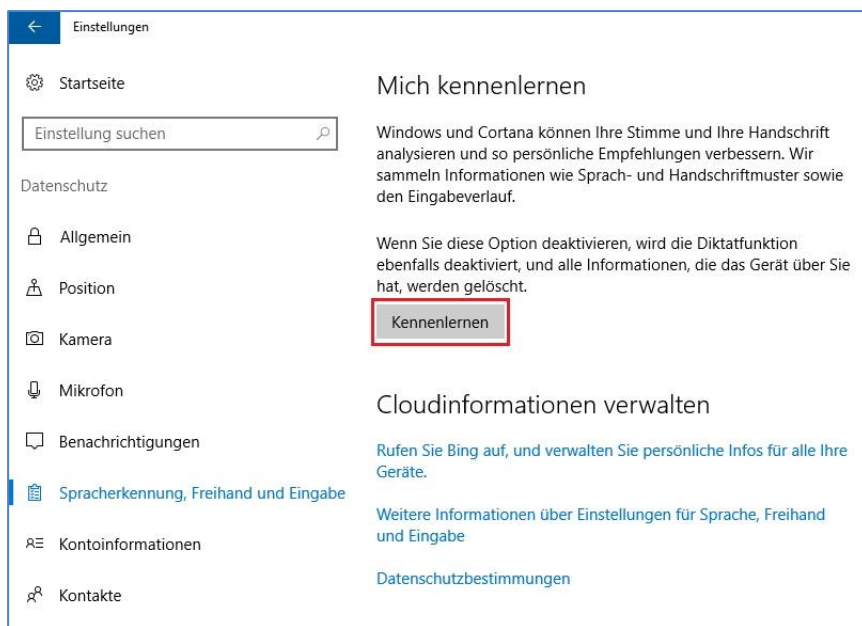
Einstellungen

Startseite

Einstellung suchen

Datenschutz

Allgemein

Position

Kamera

Mikrofon

Benachrichtigungen

Spracherkennung, Freihand und Eingabe

Kontoinformationen

Kontakte

Mich kennenlernen

Windows und Cortana können Ihre Stimme und Ihre Handschrift analysieren und so persönliche Empfehlungen verbessern. Wir sammeln Informationen wie Sprach- und Handschriftmuster sowie den Eingabeverlauf.

Wenn Sie diese Option deaktivieren, wird die Diktatfunktion ebenfalls deaktiviert, und alle Informationen, die das Gerät über Sie hat, werden gelöscht.

Kennenlernen

Cloudinformationen verwalten

Rufen Sie Bing auf, und verwalten Sie persönliche Infos für alle Ihre Geräte.

Weitere Informationen über Einstellungen für Sprache, Freihand und Eingabe

Datenschutzbestimmungen